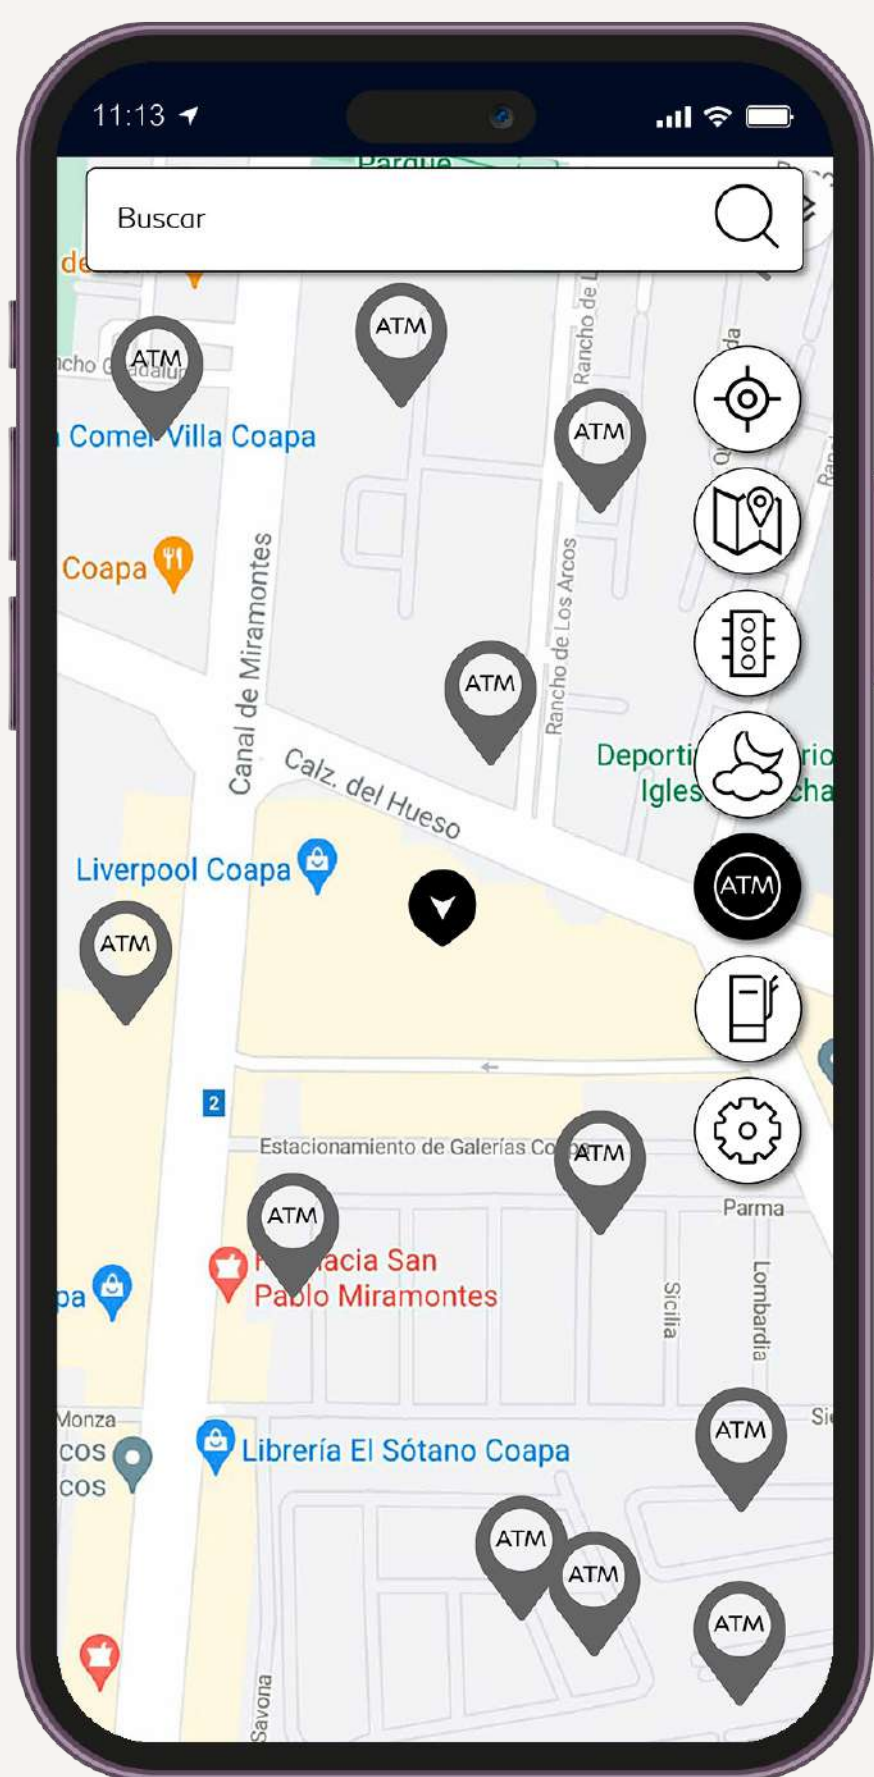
11:13

Parque

Buscar

de

ATM

ncho Guadalu

ATM

Rancho de L

Comer Villa Coapa

ATM

Coapa

Canal de Miramontes

Rancho de Los Arcos

ATM

Deporti Iglesi ario cha

Calz. del Hueso

Liverpool Coapa

ATM

ATM

2

Estacionamiento de Galerías Co

ATM

ATM

Parma

acia San Pablo Miramontes

pa

Sicilia

Lombardia

Monza

cos

cos

Librería El Sótano Coapa

ATM

Si

ATM

ATM

ATM

Savona